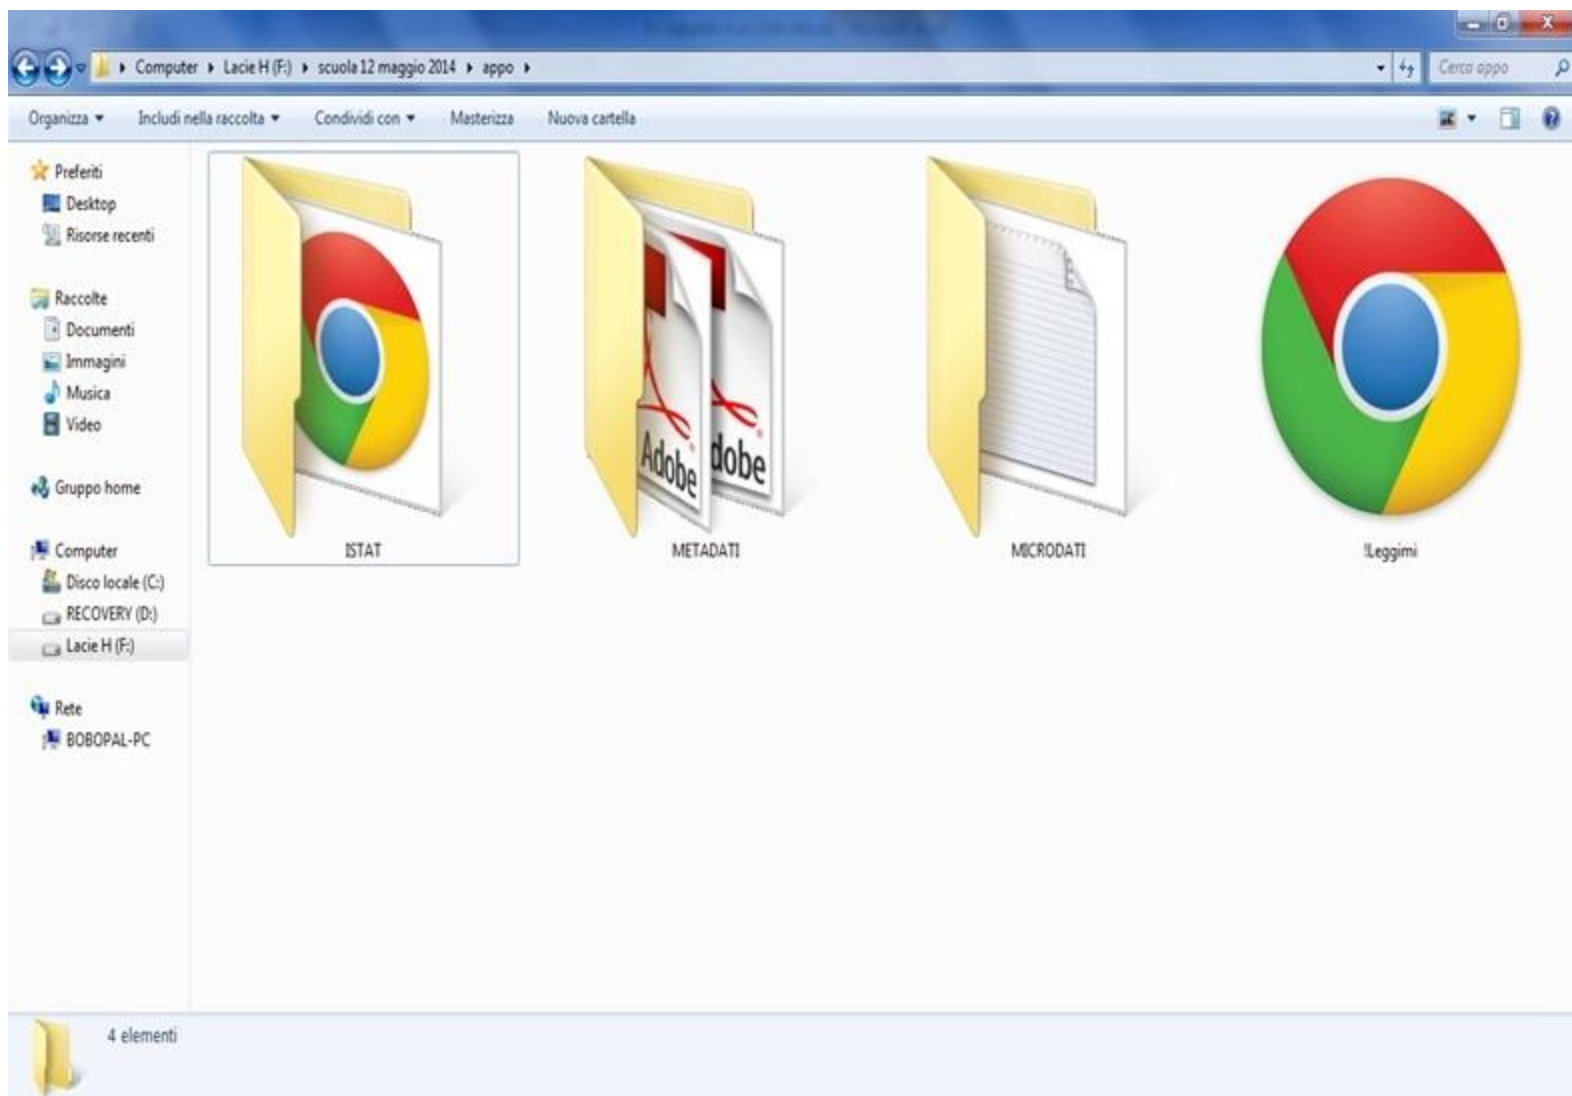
▸ Computer ▸ Lacie H (F:) ▸ scuola 12 maggio 2014 ▸ appo ▸

Cerca appo

Organizza ▾ Includi nella raccolta ▾ Condividi con ▾ Masterizza Nuova cartella

Preferiti
Desktop
Risorse recenti

Raccolte
Documenti
Immagini
Musica
Video

Gruppo home

Computer
Disco locale (C:)
RECOVERY (D:)
Lacie H (F:)

Rete
BOBOPAL-PC

Adobe
dobe

ISTAT

METADATI

MICRODATI

!Leggimi

4 elementi